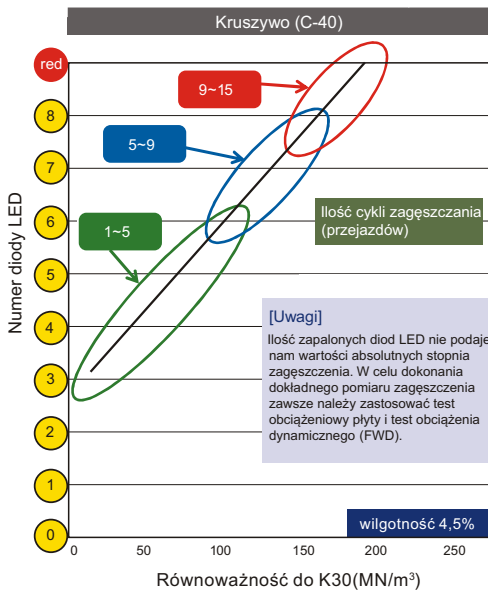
Kruszywo (C-40)

red
8
7
6
5
4
3
2
1
0

Numer diody LED

9~15

5~9

1~5

Ilość cykli zagęszczania (przejazdów)

[Uwagi]

Ilość zapalonych diod LED nie podaje nam wartości absolutnych stopnia zagęszczenia. W celu dokonania dokładnego pomiaru zagęszczenia zawsze należy zastosować test obciążeniowy płyty i test obciążenia dynamicznego (FWD).

wilgotność 4,5%

0 50 100 150 200 250

Równoważność do K30(MN/m$^3$)